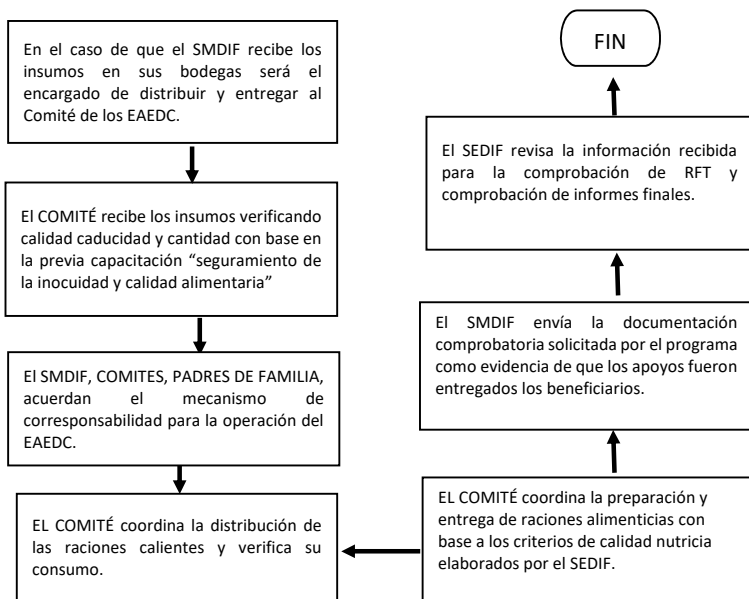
En el caso de que el SMDIF recibe los insumos en sus bodegas será el encargado de distribuir y entregar al Comité de los EAEDC.

El COMITÉ recibe los insumos verificando calidad caducidad y cantidad con base en la previa capacitación “seguramiento de la inocuidad y calidad alimentaria”

El SMDIF, COMITES, PADRES DE FAMILIA, acuerdan el mecanismo de corresponsabilidad para la operación del EAEDC.

EL COMITÉ coordina la distribución de las raciones calientes y verifica su consumo.

EL COMITÉ coordina la preparación y entrega de raciones alimenticias con base a los criterios de calidad nutricia elaborados por el SEDIF.

El SMDIF envía la documentación comprobatoria solicitada por el programa como evidencia de que los apoyos fueron entregados los beneficiarios.

El SEDIF revisa la información recibida para la comprobación de RFT y comprobación de informes finales.

FIN